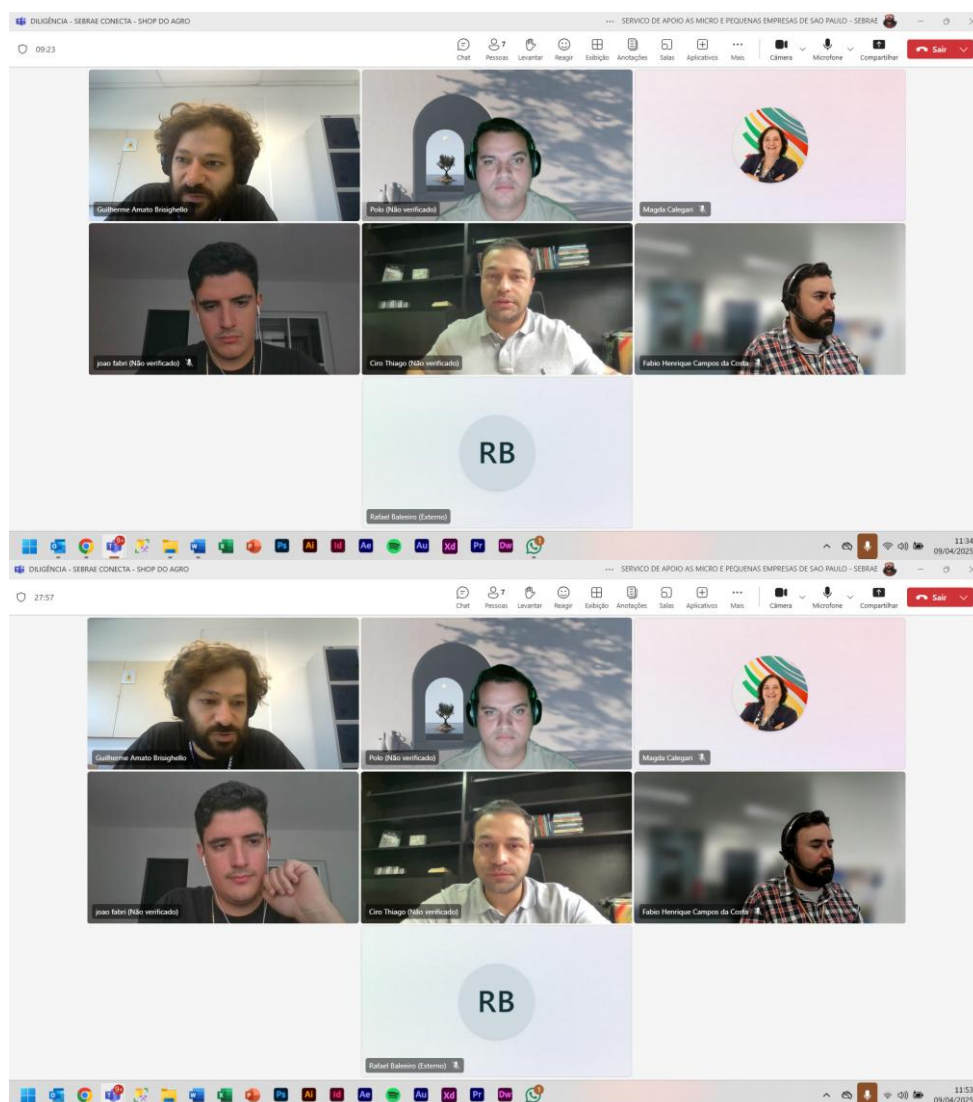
DILIGÊNCIA - SEBRAE CONECTA - SHOP DO AGRO

... SERVICO DE APOIO AS MICRO E PEQUENAS EMPRESAS DE SAO PAULO - SEBRAE

09:23

Chat
7
Pessoas
Levantar
Reagir
Exibição
Anotações
Salas
Aplicativos
Mais
Câmera
Microfone
Compartilhar
Sair

Guilherme Amato Brisighello
Polo (Não verificado)
Magda Calegari
joao fabri (Não verificado)
Ciro Thiago (Não verificado)
Fabio Henrique Campos da Costa
RB
Rafael Baleeiro (Externo)

Ps Ai Id Ae Au Xd Pr Dw

11:34
09/04/2025

DILIGÊNCIA - SEBRAE CONECTA - SHOP DO AGRO

... SERVICO DE APOIO AS MICRO E PEQUENAS EMPRESAS DE SAO PAULO - SEBRAE

27:57

Chat
7
Pessoas
Levantar
Reagir
Exibição
Anotações
Salas
Aplicativos
Mais
Câmera
Microfone
Compartilhar
Sair

Guilherme Amato Brisighello
Polo (Não verificado)
Magda Calegari
joao fabri (Não verificado)
Ciro Thiago (Não verificado)
Fabio Henrique Campos da Costa
RB
Rafael Baleeiro (Externo)

Ps Ai Id Ae Au Xd Pr Dw

11:53
09/04/2025